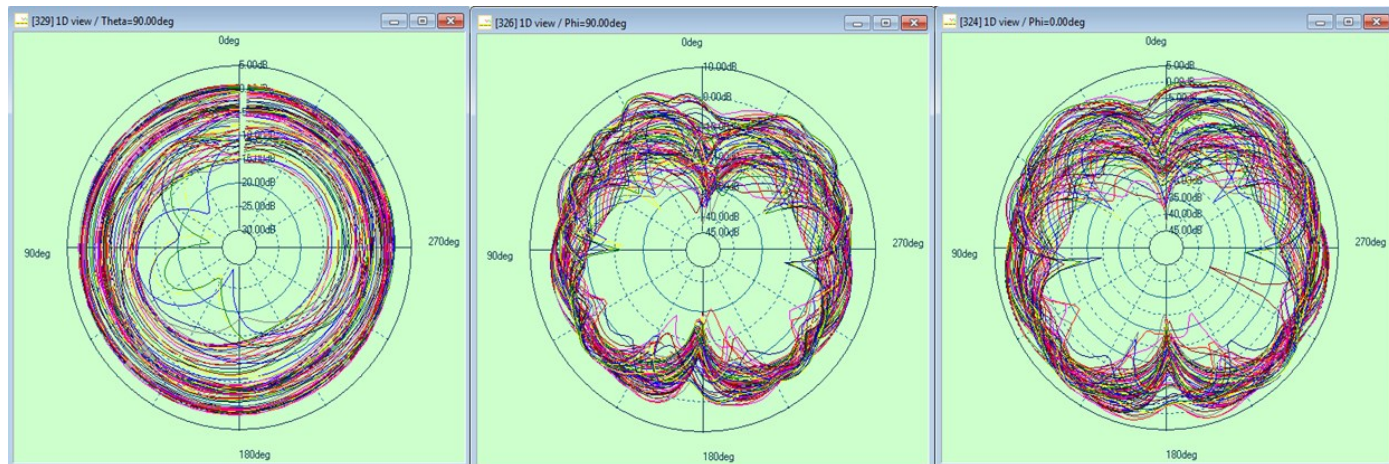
[329] 1D view / Theta=90.00deg

0deg

5.00dB

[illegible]

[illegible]

15.00dB

20.00dB

25.00dB

30.00dB

90deg

270deg

180deg

[326] 1D view / Phi=90.00deg

0deg

10.00dB

0.00dB

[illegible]

40.00dB

45.00dB

90deg

270deg

180deg

[324] 1D view / Phi=0.00deg

0deg

5.00dB

0.00dB

5.00dB

35.00dB

40.00dB

45.00dB

90deg

270deg

180deg